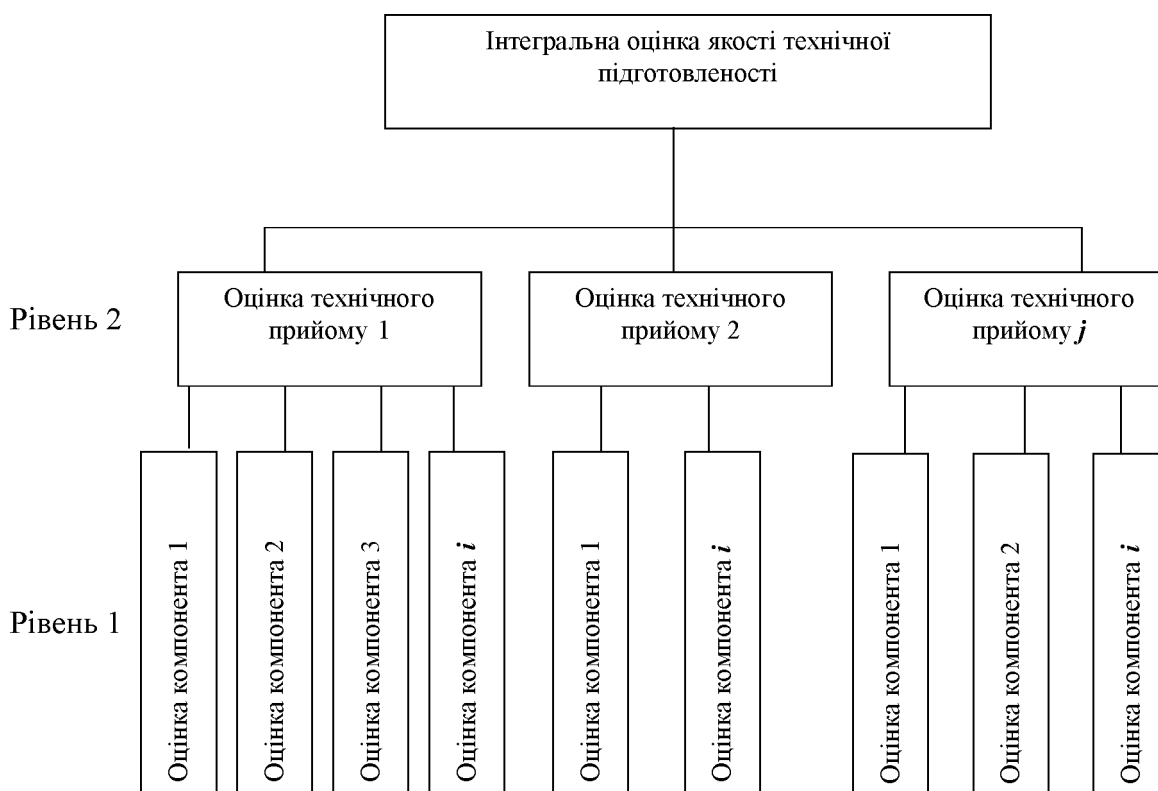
Інтегральна оцінка якості технічної підготовленості

Рівень 2

Оцінка технічного прийому 1

Оцінка технічного прийому 2

Оцінка технічного прийому $j$

Рівень 1

Оцінка компонента 1

Оцінка компонента 2

Оцінка компонента 3

Оцінка компонента $i$

Оцінка компонента 1

Оцінка компонента $i$

Оцінка компонента 1

Оцінка компонента 2

Оцінка компонента $i$